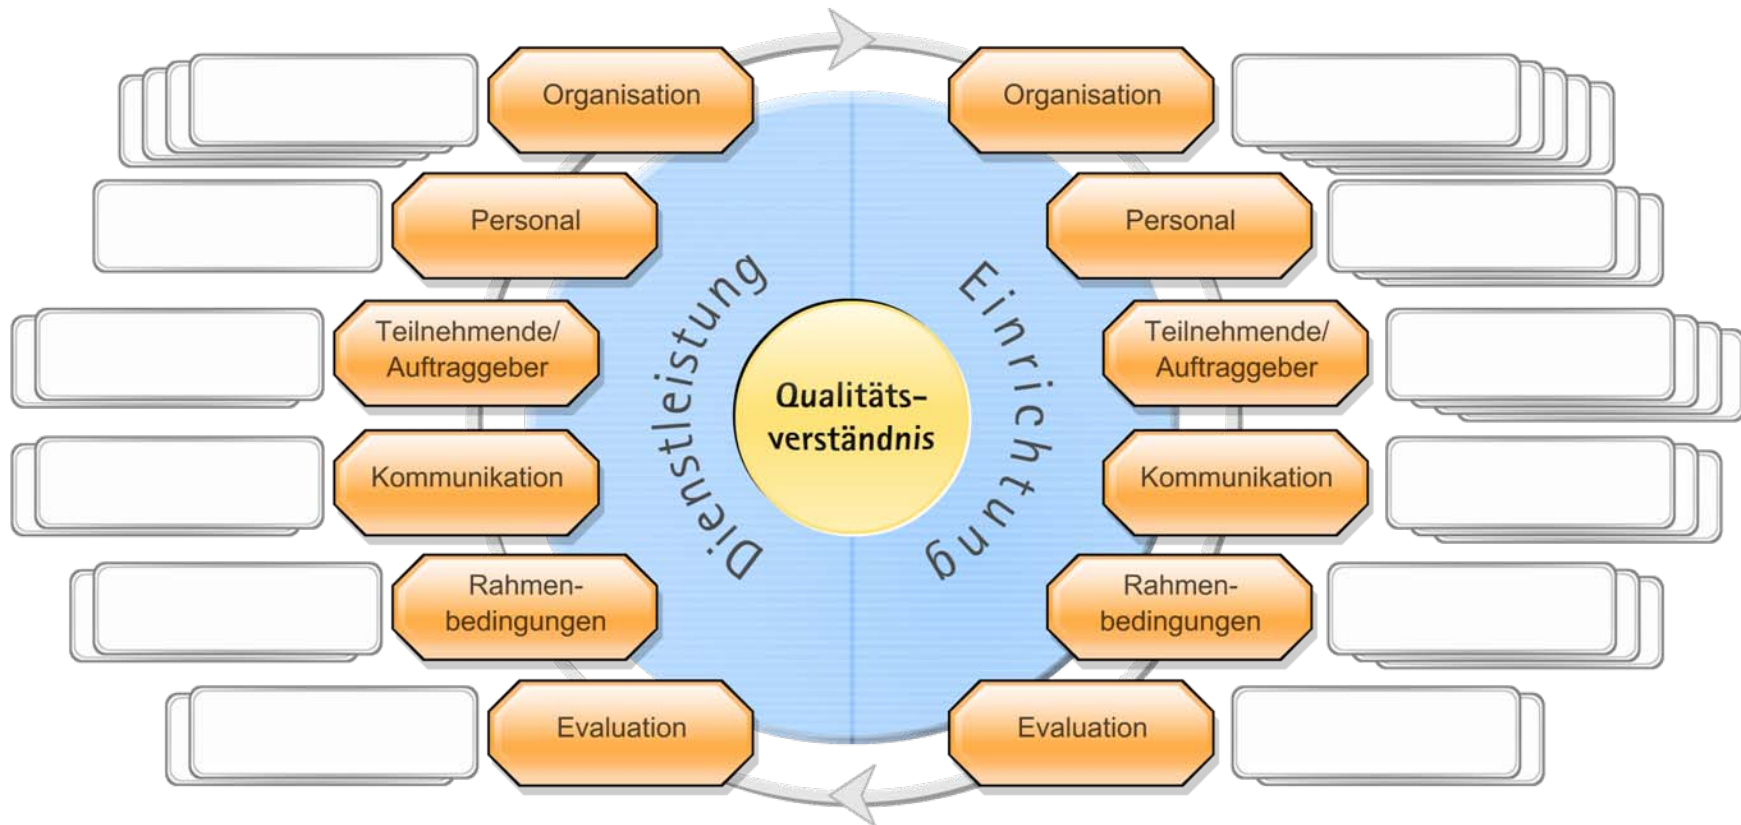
Organisation

Personal

Teilnehmende/ Auftraggeber

Kommunikation

Rahmenbedingungen

Evaluation

Dienstleistung

Qualitätsverständnis

Einrichtung

Organisation

Personal

Teilnehmende/ Auftraggeber

Kommunikation

Rahmenbedingungen

Evaluation